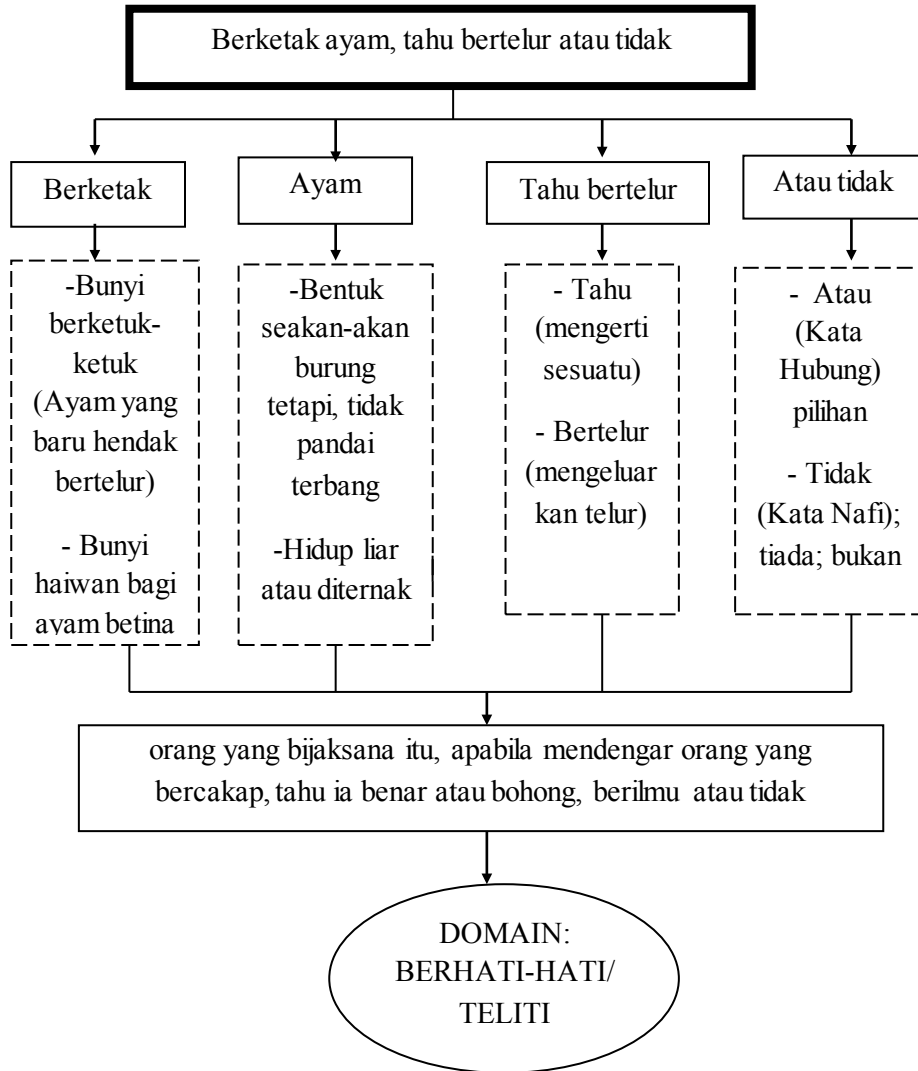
Berketak ayam, tahu bertelur atau tidak

Berketak

Ayam

Tahu bertelur

Atau tidak

-Bunyi berketuk-ketuk (Ayam yang baru hendak bertelur)

- Bunyi haiwan bagi ayam betina

-Bentuk seakan-akan burung tetapi, tidak pandai terbang

-Hidup liar atau diternak

- Tahu (mengerti sesuatu)

- Bertelur (mengeluarkan telur)

- Atau (Kata Hubung) pilihan

- Tidak (Kata Nafi); tiada; bukan

orang yang bijaksana itu, apabila mendengar orang yang bercakap, tahu ia benar atau bohong, berilmu atau tidak

DOMAIN: BERHATI-HATI/ TELITI